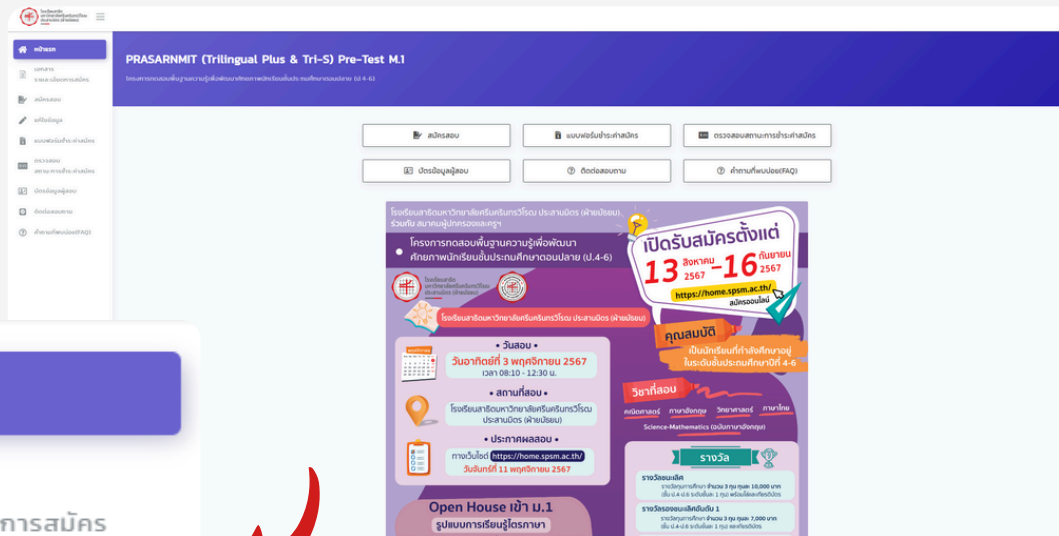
หน้าแรก
แสดงรายละเอียดการสมัคร
สมัครสอบ
แก้ไขข้อมูล
แบบฟอร์มชำระค่าสมัคร
ตรวจสอบสถานะการชำระค่าสมัคร
บัตรข้อมูลผู้สอบ
ติดต่อสอบถาม
คำถามที่พบบ่อย(FAQ)

PRASARNMIT (Trilingual Plus & Tri-S) Pre-Test M.1
โครงการทดสอบพื้นฐานความรู้เพื่อพัฒนาศักยภาพนักเรียนชั้นประถมศึกษาตอนปลาย (ป.4-6)

สมัครสอบ
แบบฟอร์มชำระค่าสมัคร
ตรวจสอบสถานะการชำระค่าสมัคร
บัตรข้อมูลผู้สอบ
ติดต่อสอบถาม
คำถามที่พบบ่อย(FAQ)

โรงเรียนสาธิตมหาวิทยาลัยศรีนครินทรวิโรฒ ประสานมิตร (ฝ่ายประถม) ร่วมกับ สมาคมผู้ปกครองและครู
โครงการทดสอบพื้นฐานความรู้เพื่อพัฒนาศักยภาพนักเรียนชั้นประถมศึกษาตอนปลาย (ป.4-6)
เปิดรับสมัครตั้งแต่
13 สิงหาคม 2567 - 16 กันยายน 2567
https://home.spsm.ac.th/
สมัครออนไลน์
โรงเรียนสาธิตมหาวิทยาลัยศรีนครินทรวิโรฒ ประสานมิตร (ฝ่ายประถม)
คุณสมบัติ
เป็นนักเรียนที่กำลังศึกษาอยู่ในระดับชั้นประถมศึกษาปีที่ 4-6
• วันสอบ •
วันอาทิตย์ที่ 3 พฤศจิกายน 2567
เวลา 08.10 - 12.30 น.
• สถานที่สอบ •
โรงเรียนสาธิตมหาวิทยาลัยศรีนครินทรวิโรฒ ประสานมิตร (ฝ่ายประถม)
• ประกาศผลสอบ •
ทางเว็บไซต์ https://home.spsm.ac.th/
วันจันทร์ที่ 11 พฤศจิกายน 2567
วิชาที่สอบ
คณิตศาสตร์ ภาษาอังกฤษ วิทยาศาสตร์ ภาษาไทย
Science-Mathematics (ฉบับภาษาอังกฤษ)
รางวัล
รางวัลยอดเยี่ยม
รางวัลทุนการศึกษา จำนวน 3 ทุน ทุนละ 10,000 บาท
รางวัลรองชนะเลิศอันดับ 1
รางวัลทุนการศึกษา จำนวน 3 ทุน ทุนละ 7,000 บาท
Open House เข้า ม.1
รูปแบบการเรียนรู้ไตรภาษา

การสมัคร